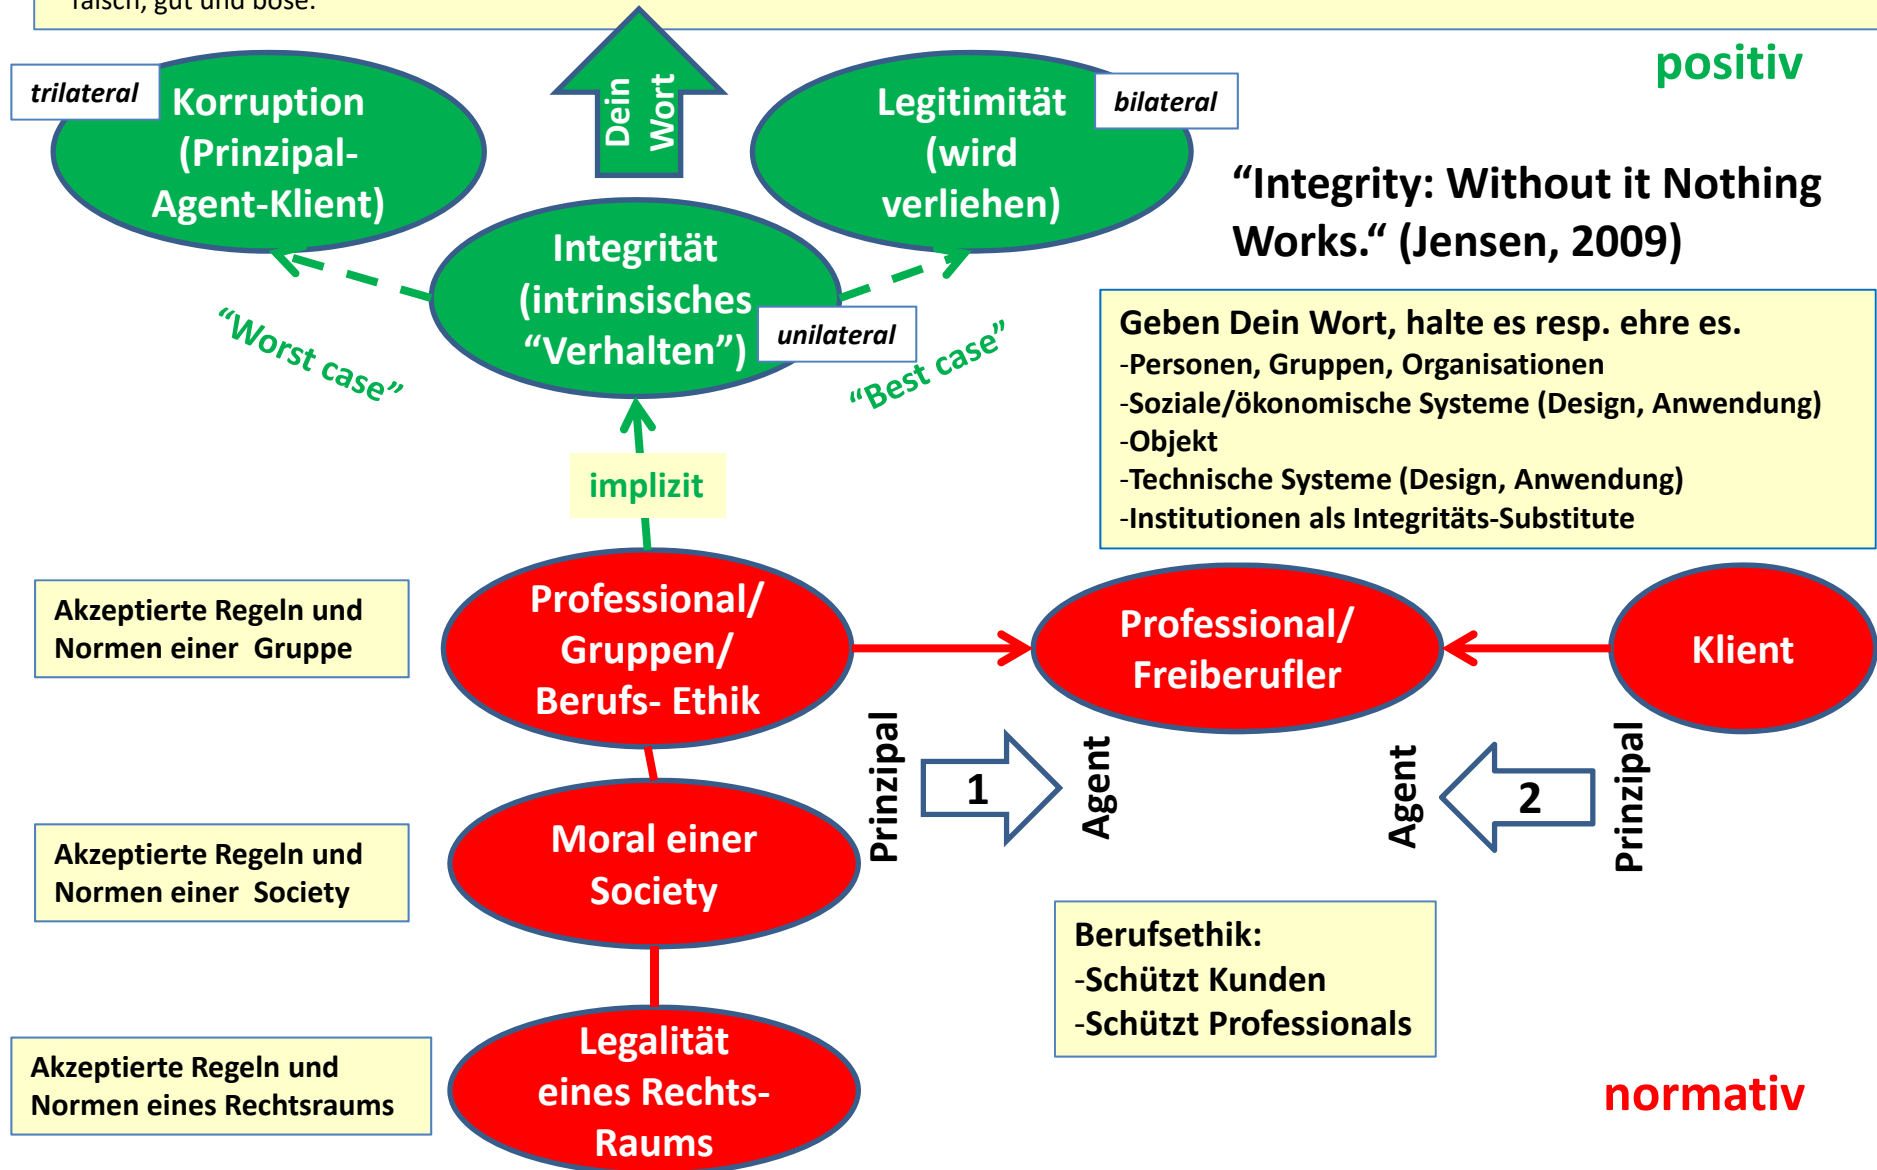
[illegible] falsch, gut und böse.

positiv

trilateral

Korruption (Prinzipal-Agent-Klient)

Dein Wort

Legitimität (wird verliehen)

bilateral

"Integrity: Without it Nothing Works." (Jensen, 2009)

Integrität (intrinsisches "Verhalten")

unilateral

"Worst case"

"Best case"

Geben Dein Wort, halte es resp. ehre es.
-Personen, Gruppen, Organisationen
-Soziale/ökonomische Systeme (Design, Anwendung)
-Objekt
-Technische Systeme (Design, Anwendung)
-Institutionen als Integritäts-Substitute

implizit

Akzeptierte Regeln und Normen einer Gruppe

Professional/ Gruppen/ Berufs- Ethik

Professional/ Freiberufler

Klient

Prinzipal

1

Agent

Agent

2

Prinzipal

Akzeptierte Regeln und Normen einer Society

Moral einer Society

Berufsethik:
-Schützt Kunden
-Schützt Professionals

Akzeptierte Regeln und Normen eines Rechtsraums

Legalität eines Rechts-Raums

normativ